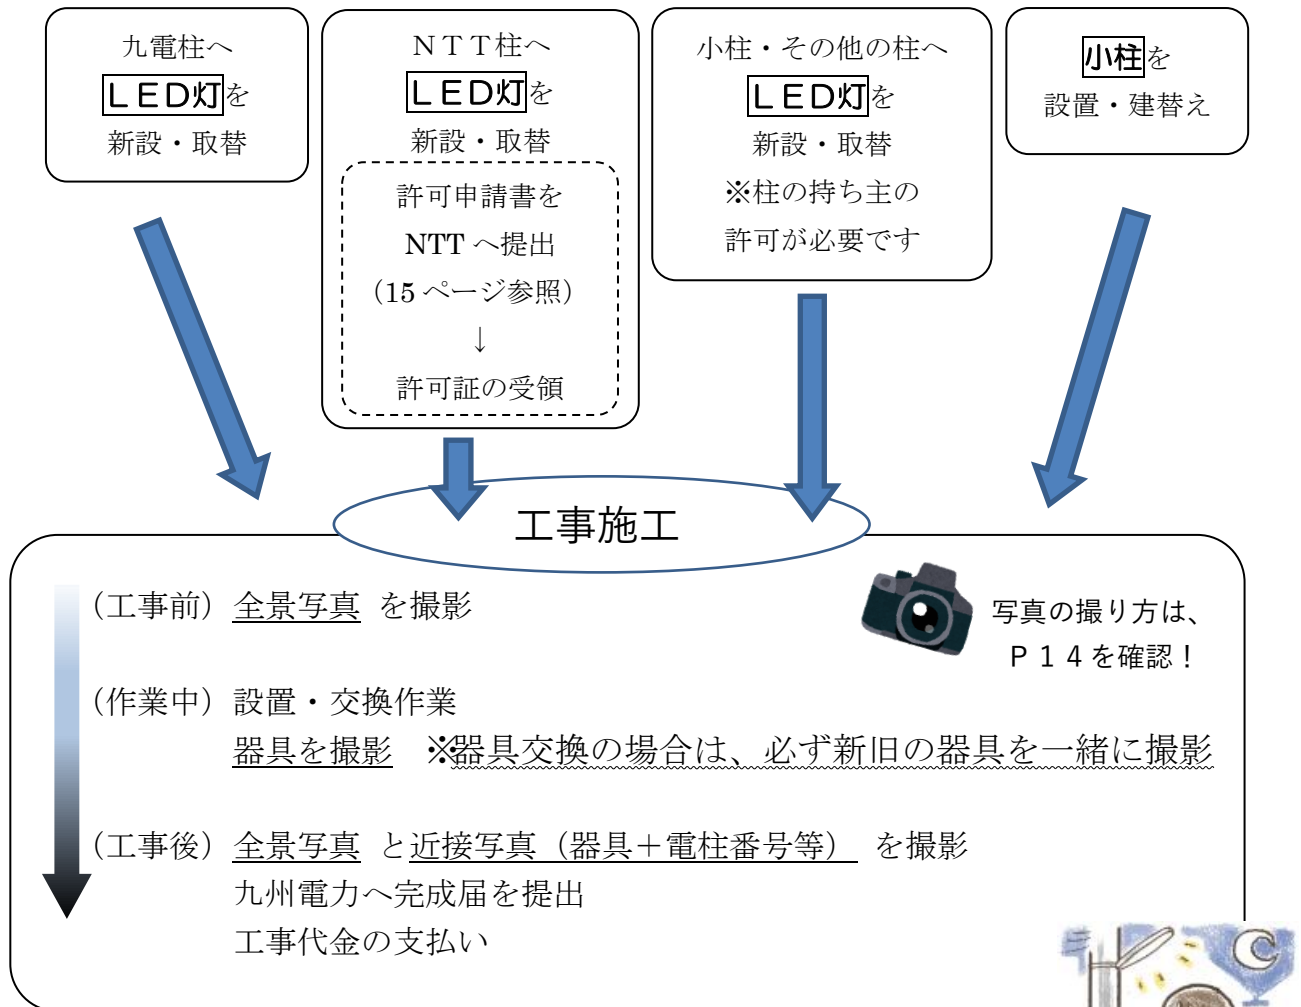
九電柱へ
ＬＥＤ灯を
新設・取替

ＮＴＴ柱へ
ＬＥＤ灯を
新設・取替

許可申請書を
NTT へ提出
（15 ページ参照）
↓
許可証の受領

小柱・その他の柱へ
ＬＥＤ灯を
新設・取替
※柱の持ち主の
許可が必要です

小柱を
設置・建替え

工事施工

（工事前）全景写真 を撮影

写真の撮り方は、
Ｐ１４を確認！

（作業中）設置・交換作業
器具を撮影 ※器具交換の場合は、必ず新旧の器具を一緒に撮影

（工事後）全景写真 と近接写真（器具＋電柱番号等） を撮影
九州電力へ完成届を提出
工事代金の支払い